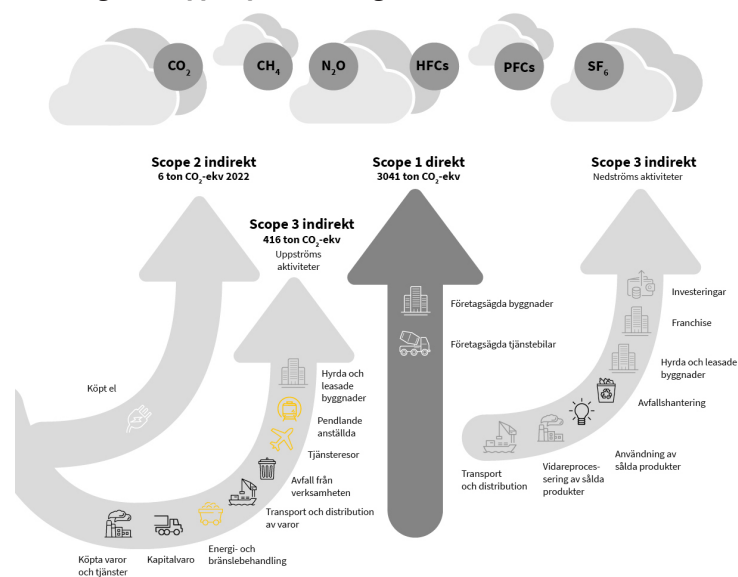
$CO_2$ $CH_4$ $N_2O$ HFCs PFCs $SF_6$

Scope 2 indirekt
6 ton $CO_2$-ekv 2022

Köpt el

Scope 3 indirekt
416 ton $CO_2$-ekv
Uppströms aktiviteter

Hyrda och leasade byggnader

Pendlande anställda

Tjänsteresor

Avfall från verksamheten

Transport och distribution av varor

Köpta varor och tjänster

Kapitalvaro

Energi- och bränslebehandling

Scope 1 direkt
3041 ton $CO_2$-ekv

Företagsägda byggnader

Företagsägda tjänstebilar

Scope 3 indirekt
Nedströms aktiviteter

Investeringar

Franchise

Hyrda och leasade byggnader

Avfallshantering

Användning av sålda produkter

Vidareprocessering av sålda produkter

Transport och distribution